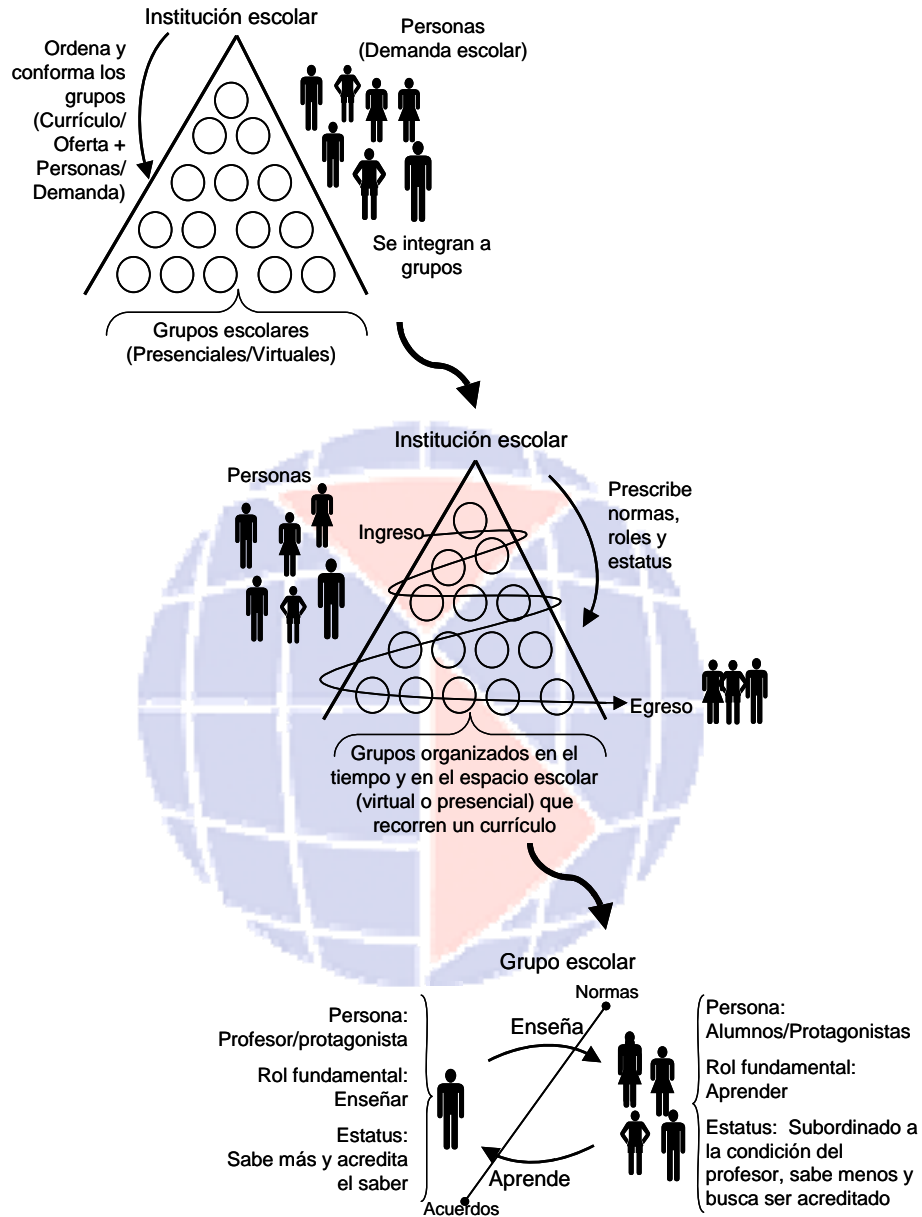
Institución escolar

Ordena y conforma los grupos (Currículo/ Oferta + Personas/ Demanda)

Personas (Demanda escolar)

Se integran a grupos

Grupos escolares (Presenciales/Virtuales)

Institución escolar

Personas

Prescribe normas, roles y estatus

Ingreso

Egreso

Grupos organizados en el tiempo y en el espacio escolar (virtual o presencial) que recorren un currículo

Grupo escolar

Normas

Persona: Profesor/protagonista

Rol fundamental: Enseñar

Estatus: Sabe más y acredita el saber

Enseña

Aprende

Acuerdos

Persona: Alumnos/Protagonistas

Rol fundamental: Aprender

Estatus: Subordinado a la condición del profesor, sabe menos y busca ser acreditado